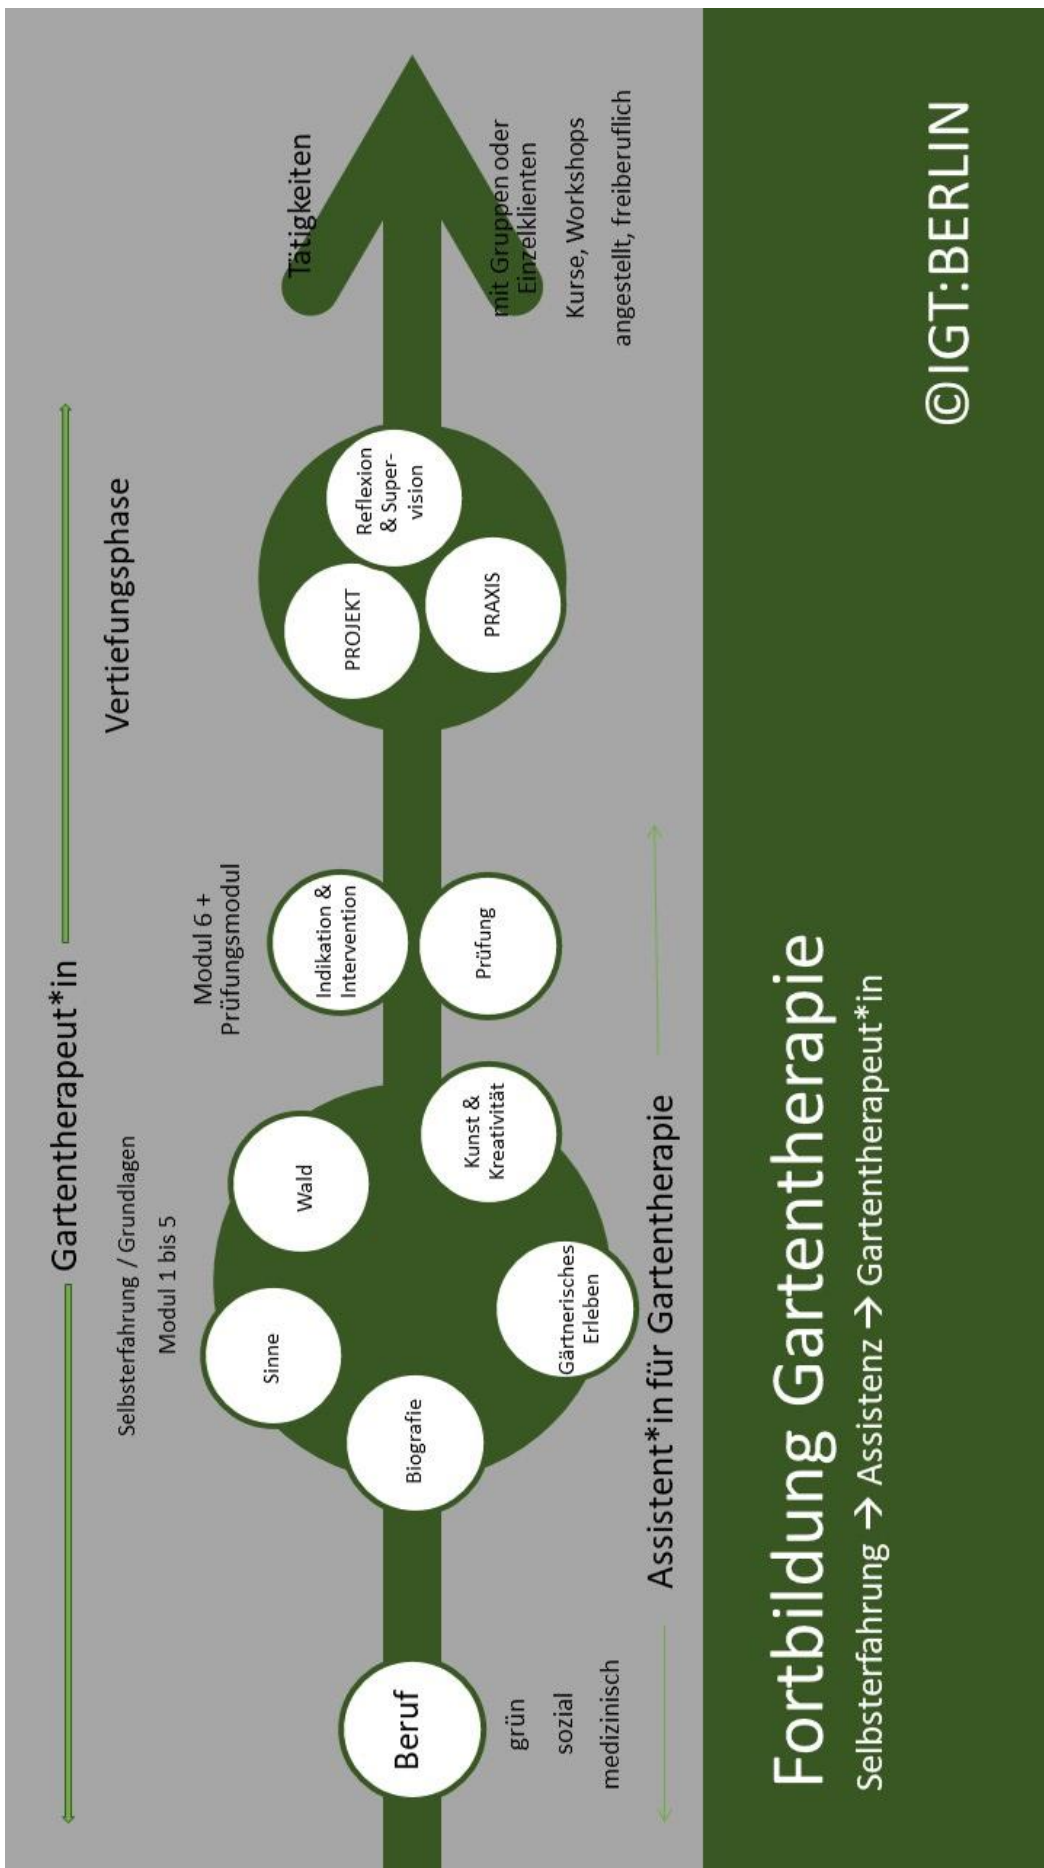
Gartentherapeut*in

Selbsterfahrung / Grundlagen

Modul 1 bis 5

Vertiefungsphase

Modul 6 + Prüfungsmodul

Beruf

grün

sozial

medizinisch

Biografie

Sinne

Wald

Gärtnerisches Erleben

Kunst & Kreativität

Indikation & Intervention

Prüfung

PROJEKT

PRAXIS

Reflexion & Supervision

Tätigkeiten

mit Gruppen oder Einzelklienten

Kurse, Workshops

angestellt, freiberuflich

Assistent*in für Gartentherapie

Fortbildung Gartentherapie

Selbsterfahrung → Assistenz → Gartentherapeut*in

©IGT:BERLIN